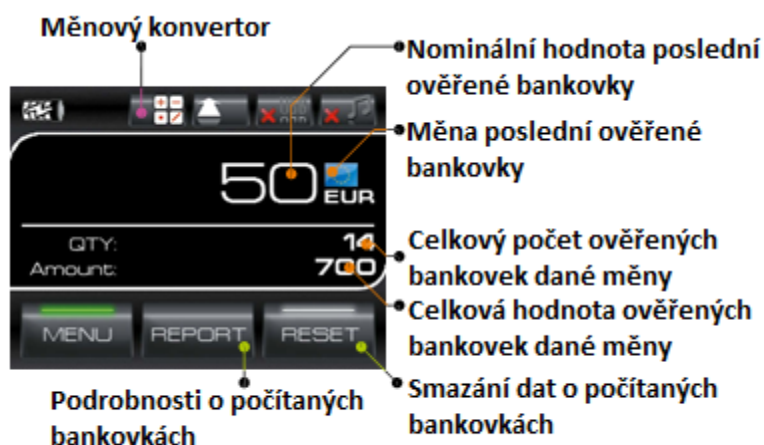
Měnový konvertor

Nominální hodnota poslední ověřené bankovky

Měna poslední ověřené bankovky

50 EUR

QTY: 14
Amount: 700

Celkový počet ověřených bankovek dané měny

Celková hodnota ověřených bankovek dané měny

MENU

REPORT

RESET

Podrobnosti o počítaných bankovkách

Smazání dat o počítaných bankovkách